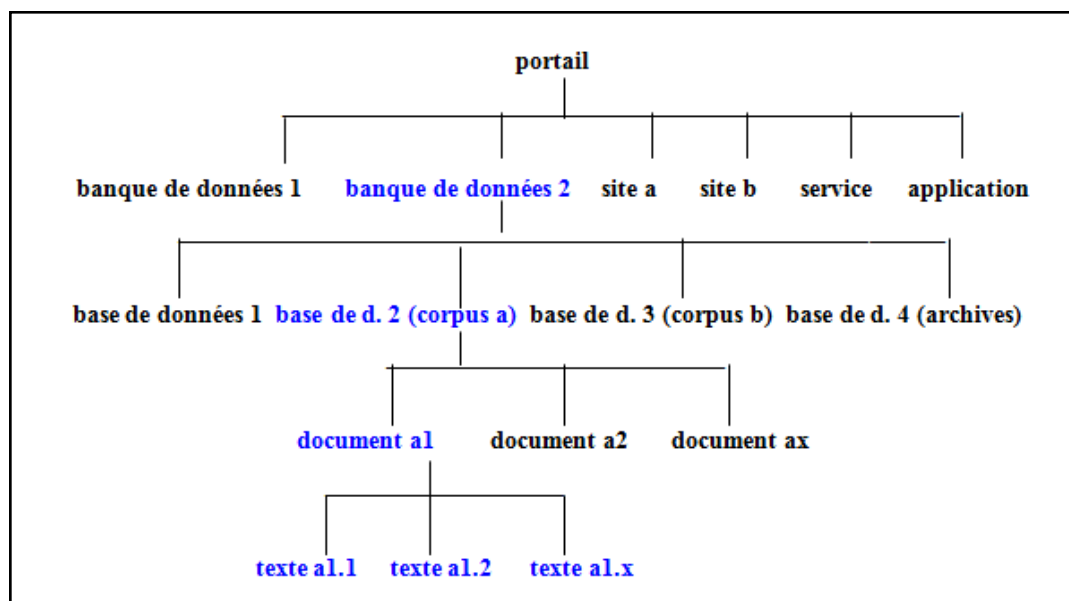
portail

banque de données 1 banque de données 2 site a site b service application

base de données 1 base de d. 2 (corpus a) base de d. 3 (corpus b) base de d. 4 (archives)

document a1 document a2 document ax

texte a1.1 texte a1.2 texte a1.x